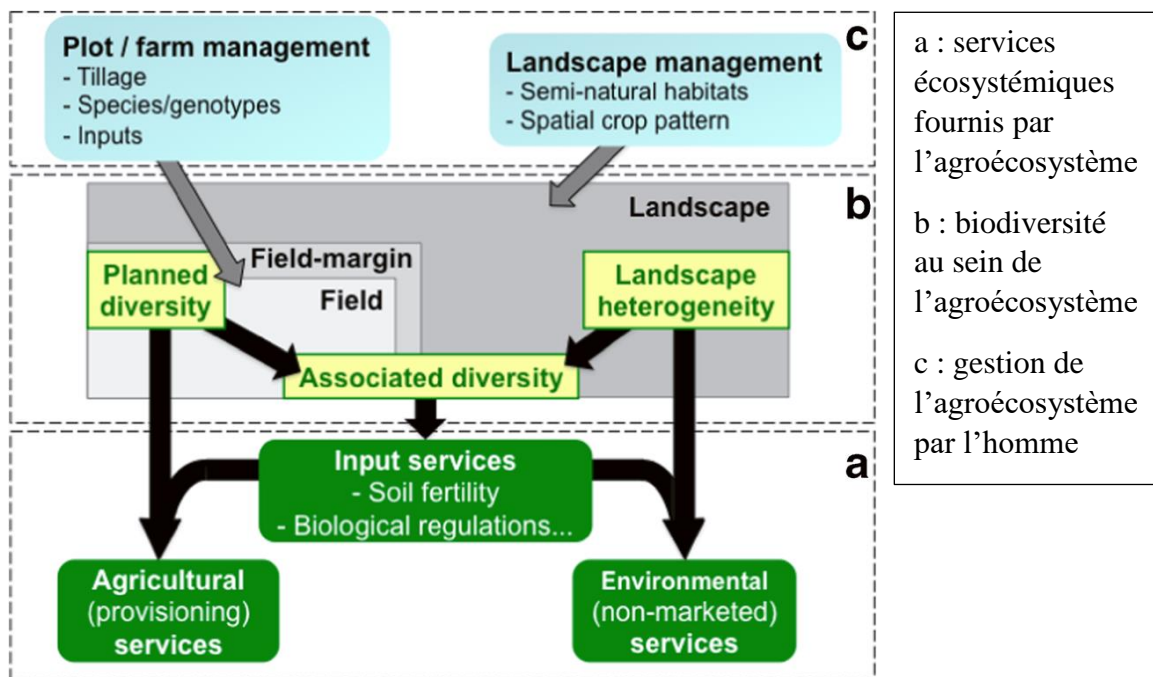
Plot / farm management
- Tillage
- Species/genotypes
- Inputs

Landscape management
- Semi-natural habitats
- Spatial crop pattern

c

Landscape

b

Field-margin

Planned diversity

Field

Landscape heterogeneity

Associated diversity

Input services
- Soil fertility
- Biological regulations...

a

Agricultural (provisioning) services

Environmental (non-marketed) services

a : services écosystémiques fournis par l'agroécosystème

b : biodiversité au sein de l'agroécosystème

c : gestion de l'agroécosystème par l'homme